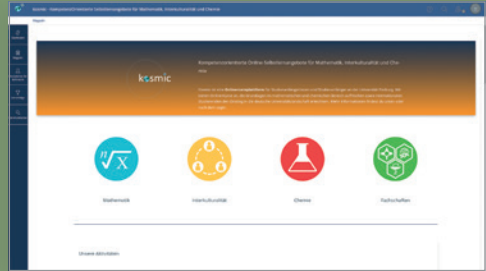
kosmic - Kompetenzorientierte Selbstlernangebote für Mathematik, Interkulturalität und Chemie

Kompetenzorientierte Online-Selbstlernangebote für Mathematik, Interkulturalität und Chemie

kosmic

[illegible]

$\sqrt[n]{x}$

Mathematik

Interkulturalität

Chemie

Fachschaften

Unsere aktuellsten